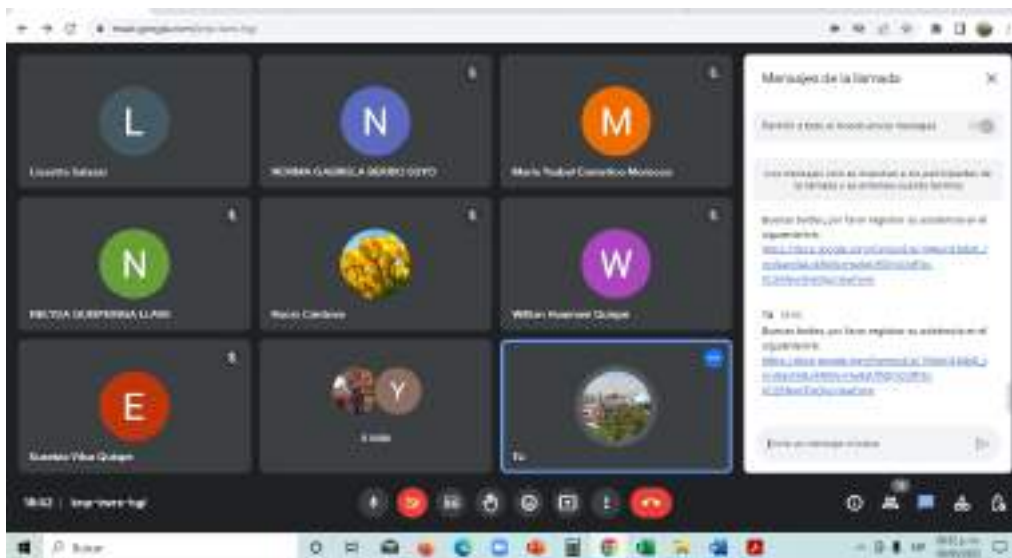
L

N

M

Lissette Salazar

NORMA GABRIELA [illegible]

María Ysabel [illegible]

N

W

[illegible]

Rocío Cárdenas

William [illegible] Quispe

E

Y

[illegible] Vilca Quispe

5 más

Tú

Mensajes de la llamada

Permitir a todos el envío de mensajes

Los mensajes solo se muestran a los participantes de la llamada y se eliminan cuando termina.

Buenas tardes, por favor registrar su asistencia en el siguiente link:
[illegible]

Tú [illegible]

Buenas tardes, por favor registrar su asistencia en el siguiente link:
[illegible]

Enviar un mensaje a todos

18:02 | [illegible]

Buscar